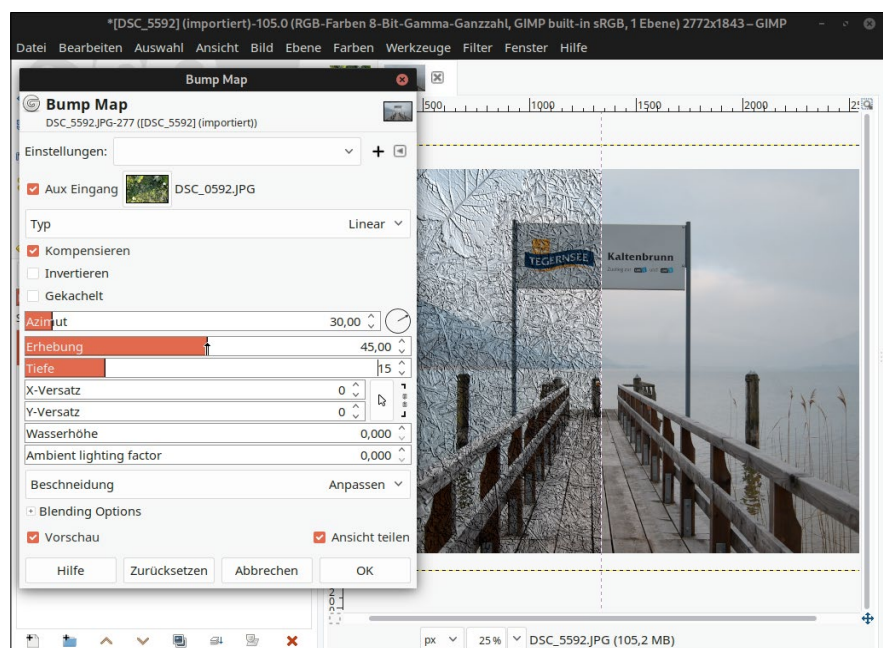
*[DSC_5592] (importiert)-105.0 (RGB-Farben 8-Bit-Gamma-Ganzzahl, GIMP built-in sRGB, 1 Ebene) 2772x1843 – GIMP

Datei Bearbeiten Auswahl Ansicht Bild Ebene Farben Werkzeuge Filter Fenster Hilfe

Bump Map

Bump Map
DSC_5592.JPG-277 ([DSC_5592] (importiert))

Einstellungen:

Aux Eingang DSC_0592.JPG

Typ Linear

Kompensieren
Invertieren
Gekachelt

Azimut 30,00
Erhebung 45,00
Tiefe 15
X-Versatz 0
Y-Versatz 0
Wasserhöhe 0,000
Ambient lighting factor 0,000

Beschneidung Anpassen

Blending Options

Vorschau Ansicht teilen

Hilfe Zurücksetzen Abbrechen OK

500 1000 1500 2000

TEGERNSEE
Kaltenbrunn

px 25% DSC_5592.JPG (105,2 MB)